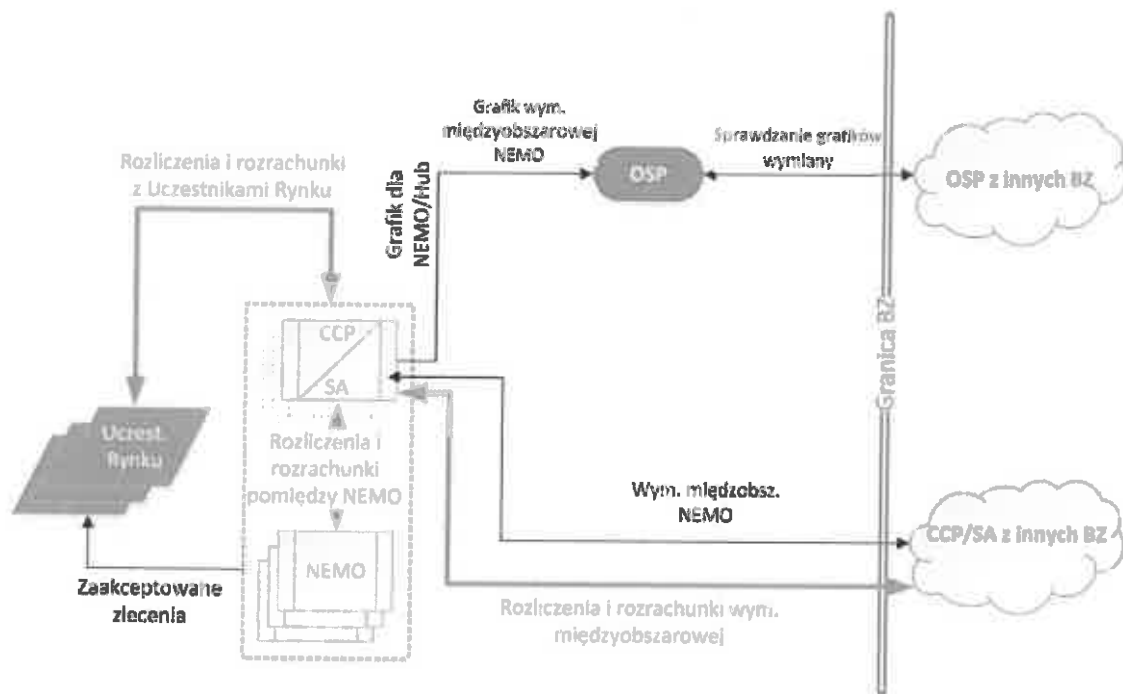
Rozliczenia i rozrachunki z Uczestnikami Rynku

Grafik wym. międzyobszarowej NEMO

Grafik dla NEMO/Hub

OSP

Sprawdzanie grafików wymiany

OSP z innych BZ

Granica BZ

CCP

SA

Uczest. Rynku

Rozliczenia i rozrachunki pomiędzy NEMO

NEMO

Wym. międzobsz. NEMO

CCP/SA z innych BZ

Zaakceptowane zlecenia

Rozliczenia i rozrachunki wym. międzyobszarowej